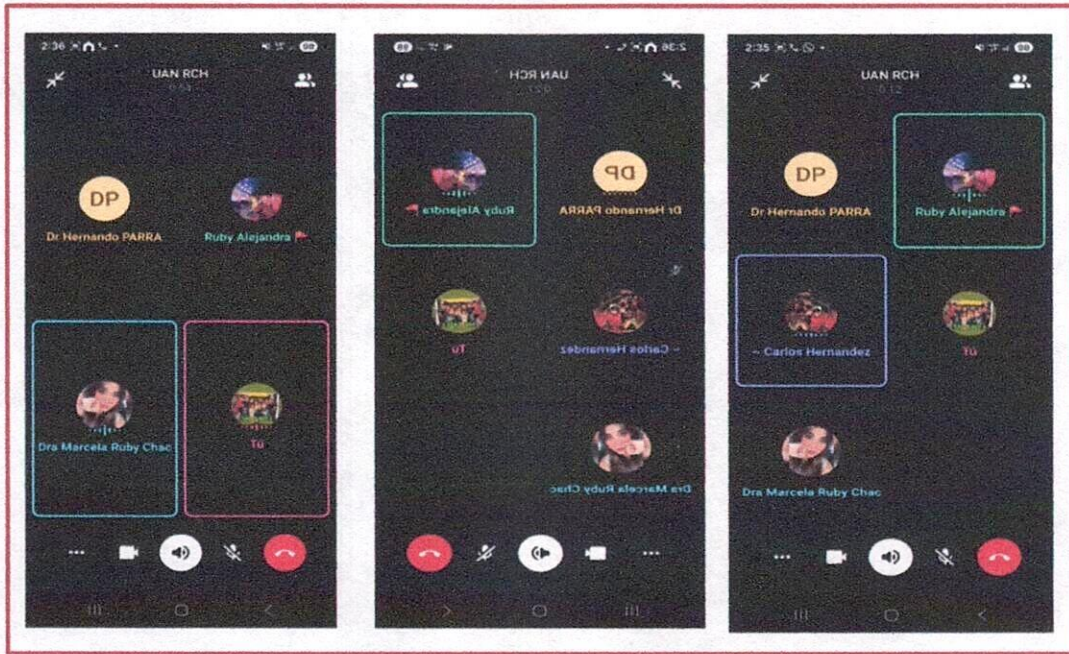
2:36

UAN RCH

DP

Dr Hernando PARRA

Ruby Alejandra

Dra Marcela Ruby Chac

Tú

2:36

UAN RCH

Ruby Alejandra

DP

Dr Hernando PARRA

Tú

~ Carlos Hernandez

Dra Marcela Ruby Chac

2:35

UAN RCH

DP

Dr Hernando PARRA

Ruby Alejandra

~ Carlos Hernandez

Tú

Dra Marcela Ruby Chac